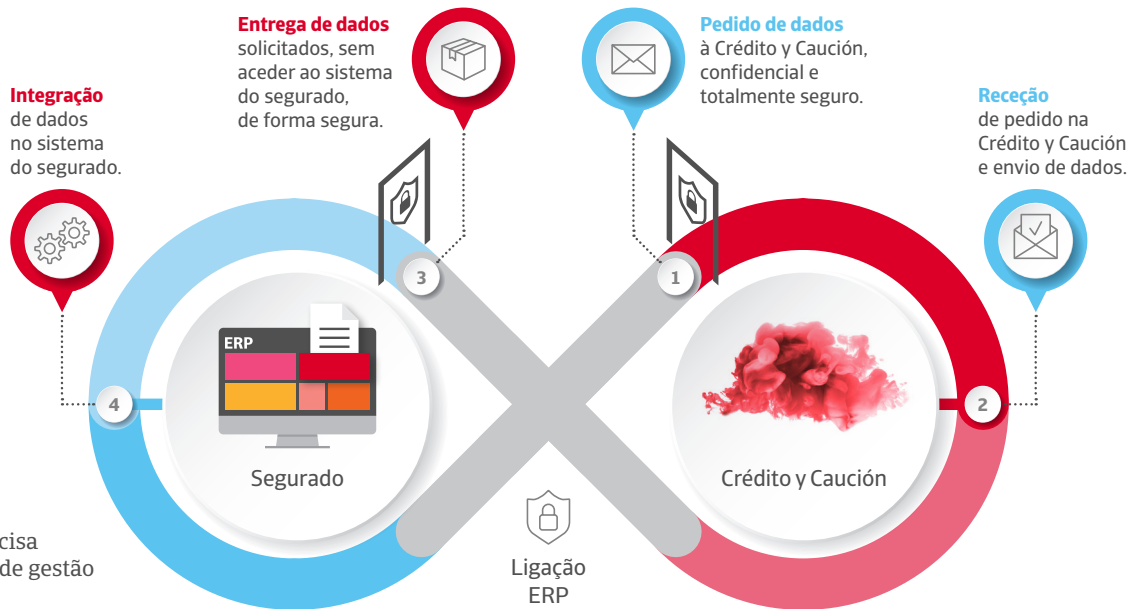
Entrega de dados solicitados, sem aceder ao sistema do segurado, de forma segura.

Pedido de dados à Crédito y Caución, confidencial e totalmente seguro.

Integração de dados no sistema do segurado.

Receção de pedido na Crédito y Caución e envio de dados.

3

1

ERP

4

2

Segurado

Crédito y Caución

cisa
de gestão

Ligação ERP